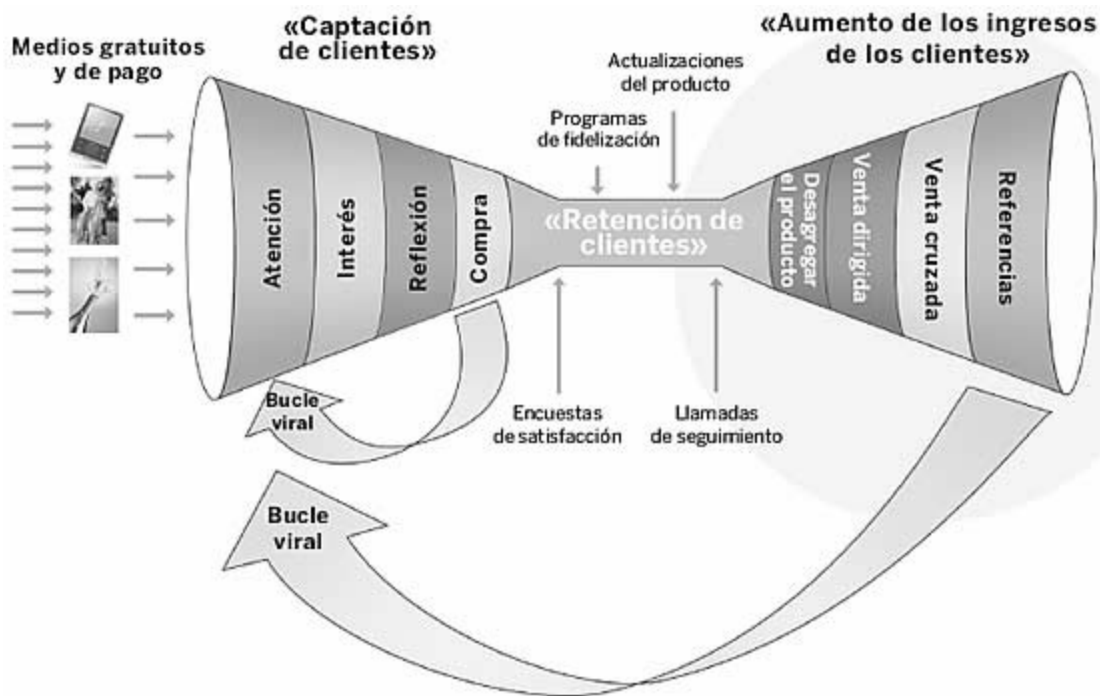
Medios gratuitos y de pago

«Captación de clientes»

Atención

Interés

Reflexión

Compra

Programas de fidelización

Actualizaciones del producto

«Retención de clientes»

Encuestas de satisfacción

Llamadas de seguimiento

«Aumento de los ingresos de los clientes»

Desagregar el producto

Venta dirigida

Venta cruzada

Referencias

Bucle viral

Bucle viral